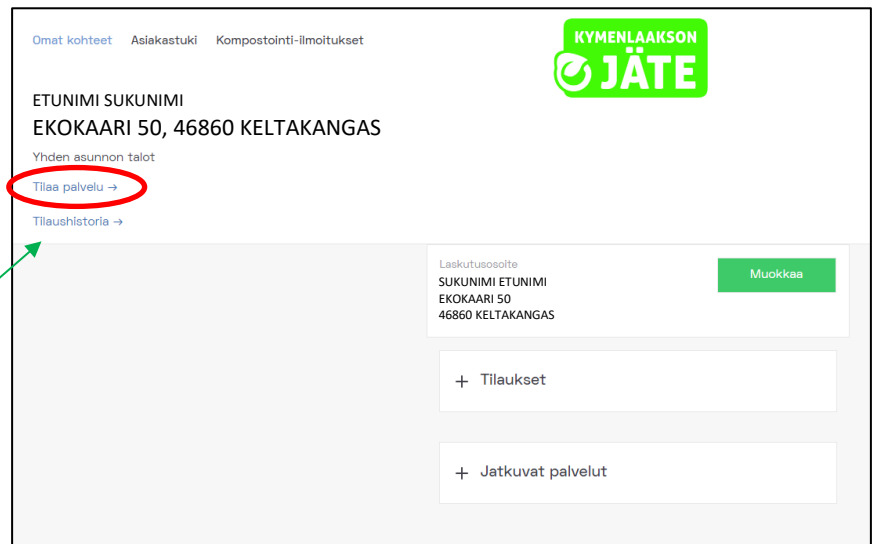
Omat kohteet Asiakastuki Kompostointi-ilmoitukset

KYMENLAAKSON JÄTE

ETUNIMI SUKUNIMI
EKOKAARI 50, 46860 KELTAKANGAS

Yhden asunnon talot

Tilaa palvelu →

Tilaushistoria →

Laskutusosoite
SUKUNIMI ETUNIMI
EKOKAARI 50
46860 KELTAKANGAS

Muokkaa

+ Tilaukset

+ Jatkuvat palvelut